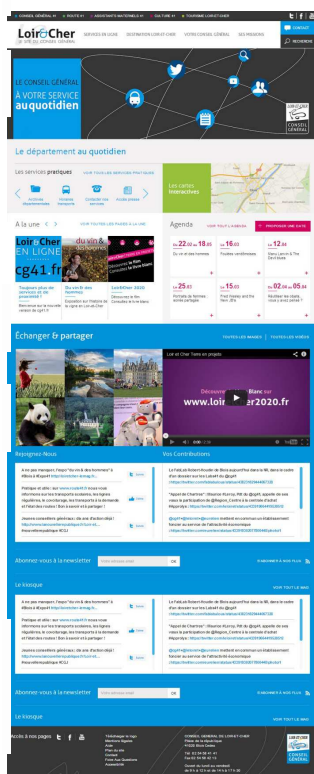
CONSEIL GÉNÉRAL 41 | ROUTE 41 | ASSISTANTS MATERNELS 41 | CULTURE 41 | TOURISME LOIR-ET-CHER

Loir&Cher
LE SITE DU CONSEIL GÉNÉRAL

SERVICES EN LIGNE | DESTINATION LOIR-ET-CHER | VOTRE CONSEIL GÉNÉRAL | SES MISSIONS

CONTACT
RECHERCHE

LE CONSEIL GÉNÉRAL
À VOTRE SERVICE
au quotidien

LOIR&CHER
CONSEIL GÉNÉRAL

Le département au quotidien

Les services pratiques
VOIR TOUS LES SERVICES PRATIQUES

Les cartes interactives

À la une
VOIR TOUTES LES PAGES À LA UNE

Loir&Cher EN LIGNE cg41.fr

Toujours plus de services ou plus de proximité ?
Bienvenue sur la nouvelle version de cg41.fr

Du vin et des hommes
Exposition sur l'histoire de la vigne en Loir-et-Cher

LoirÉther 2020
Découvrez le film Connectez-le en Blanc

Agenda
VOIR TOUT L'AGENDA
PROPOSER UNE DATE

Du 22.02 au 18.03
Du vin et des hommes

Le 16.03
Toutes nos différences

Le 12.04
Marc Lavoine & The Devil blues

Le 25.03
Portraits de femmes : autres partages

Le 19.03
Fred Delaney and the New Jets

Du 02.04 au 05.04
Recevoir les images : visuo à ceux contre ?

Échanger & partager
TOUTES LES IMAGES | TOUTES LES VIDÉOS

Loir et Cher Terre en projets

Découvrez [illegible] Blanc sur
www.loirécher2020.fr

Rejoignez-Nous

Vos Contributions

Abonnez-vous à la newsletter
OK
S'ABONNER À NOS FLUX

Le kiosque
VOIR TOUT LE MAG

Rejoignez-Nous

Vos Contributions

Abonnez-vous à la newsletter
OK
S'ABONNER À NOS FLUX

Le kiosque
VOIR TOUT LE MAG

Accès à nos pages

CONSEIL GÉNÉRAL DE LOIR-ET-CHER
Place de la République
41020 Blois Cedex

LOIR&CHER
CONSEIL GÉNÉRAL